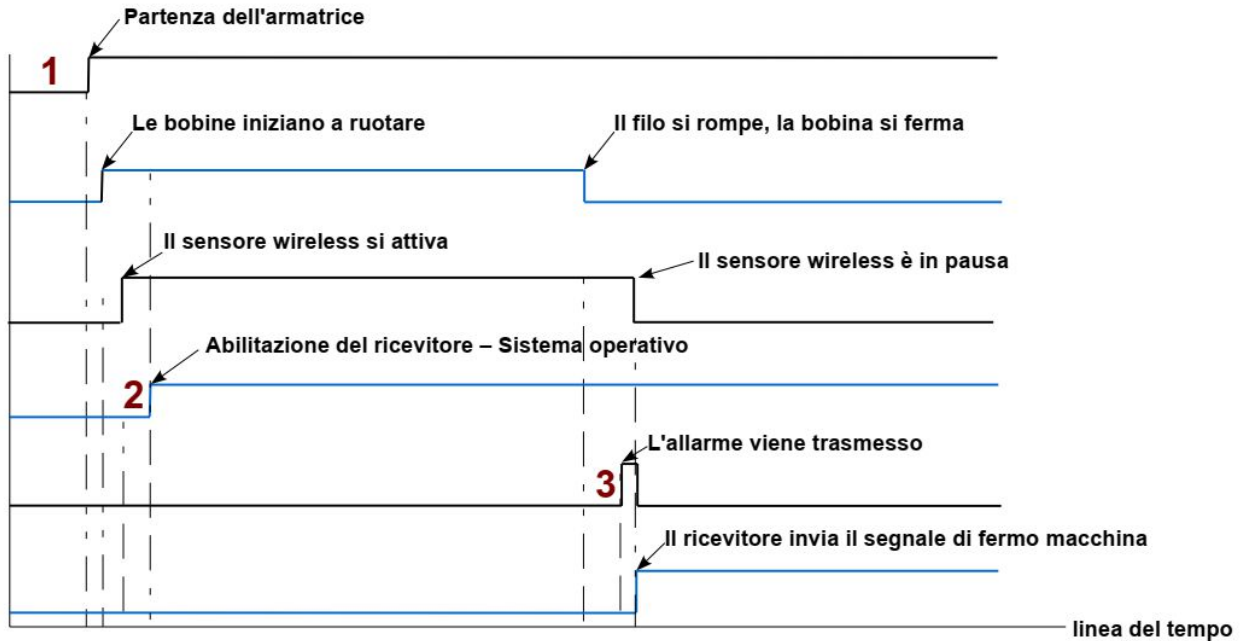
Partenza dell'armatrice

1

Le bobine iniziano a ruotare

Il filo si rompe, la bobina si ferma

Il sensore wireless si attiva

Il sensore wireless è in pausa

Abilitazione del ricevitore – Sistema operativo

2

L'allarme viene trasmesso

3

Il ricevitore invia il segnale di fermo macchina

linea del tempo